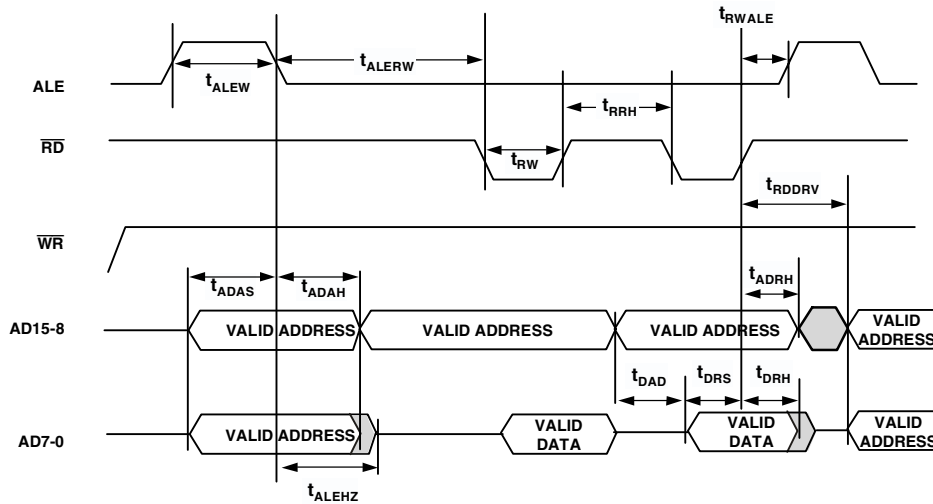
$t_{RWALE}$

$t_{ALERW}$

ALE

$t_{ALEW}$

$t_{RRH}$

$\overline{RD}$

$t_{RW}$

$t_{RDDRV}$

$\overline{WR}$

$t_{ADAS}$

$t_{ADAH}$

$t_{ADRH}$

AD15-8

VALID ADDRESS

VALID ADDRESS

VALID ADDRESS

VALID ADDRESS

$t_{DAD}$

$t_{DRS}$

$t_{DRH}$

AD7-0

VALID ADDRESS

VALID DATA

VALID DATA

VALID ADDRESS

$t_{ALEHZ}$